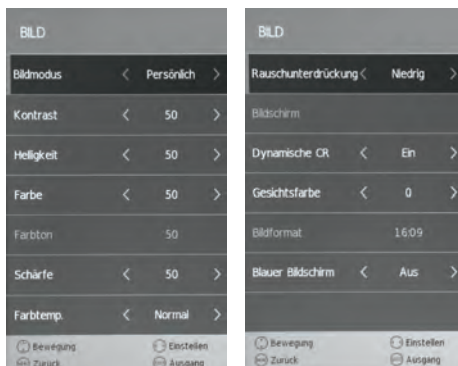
BILD

| | | | |
|---|---|---|---|
| Bildmodus | < | Persönlich | > |
| Kontrast | < | 50 | > |
| Helligkeit | < | 50 | > |
| Farbe | < | 50 | > |
| Farbton | | 50 | |
| Schärfe | < | 50 | > |
| Farbtemp. | < | Normal | > |

Bewegung Einstellen
Zurück Ausgang

BILD

| | | | |
|---|---|---|---|
| Rauschunterdrückung | < | Niedrig | > |
| Bildschirm | | | |
| Dynamische CR | < | Ein | > |
| Gesichtsfarbe | < | 0 | > |
| Bildformat | | 16:09 | |
| Blauer Bildschirm | < | Aus | > |

Bewegung Einstellen
Zurück Ausgang